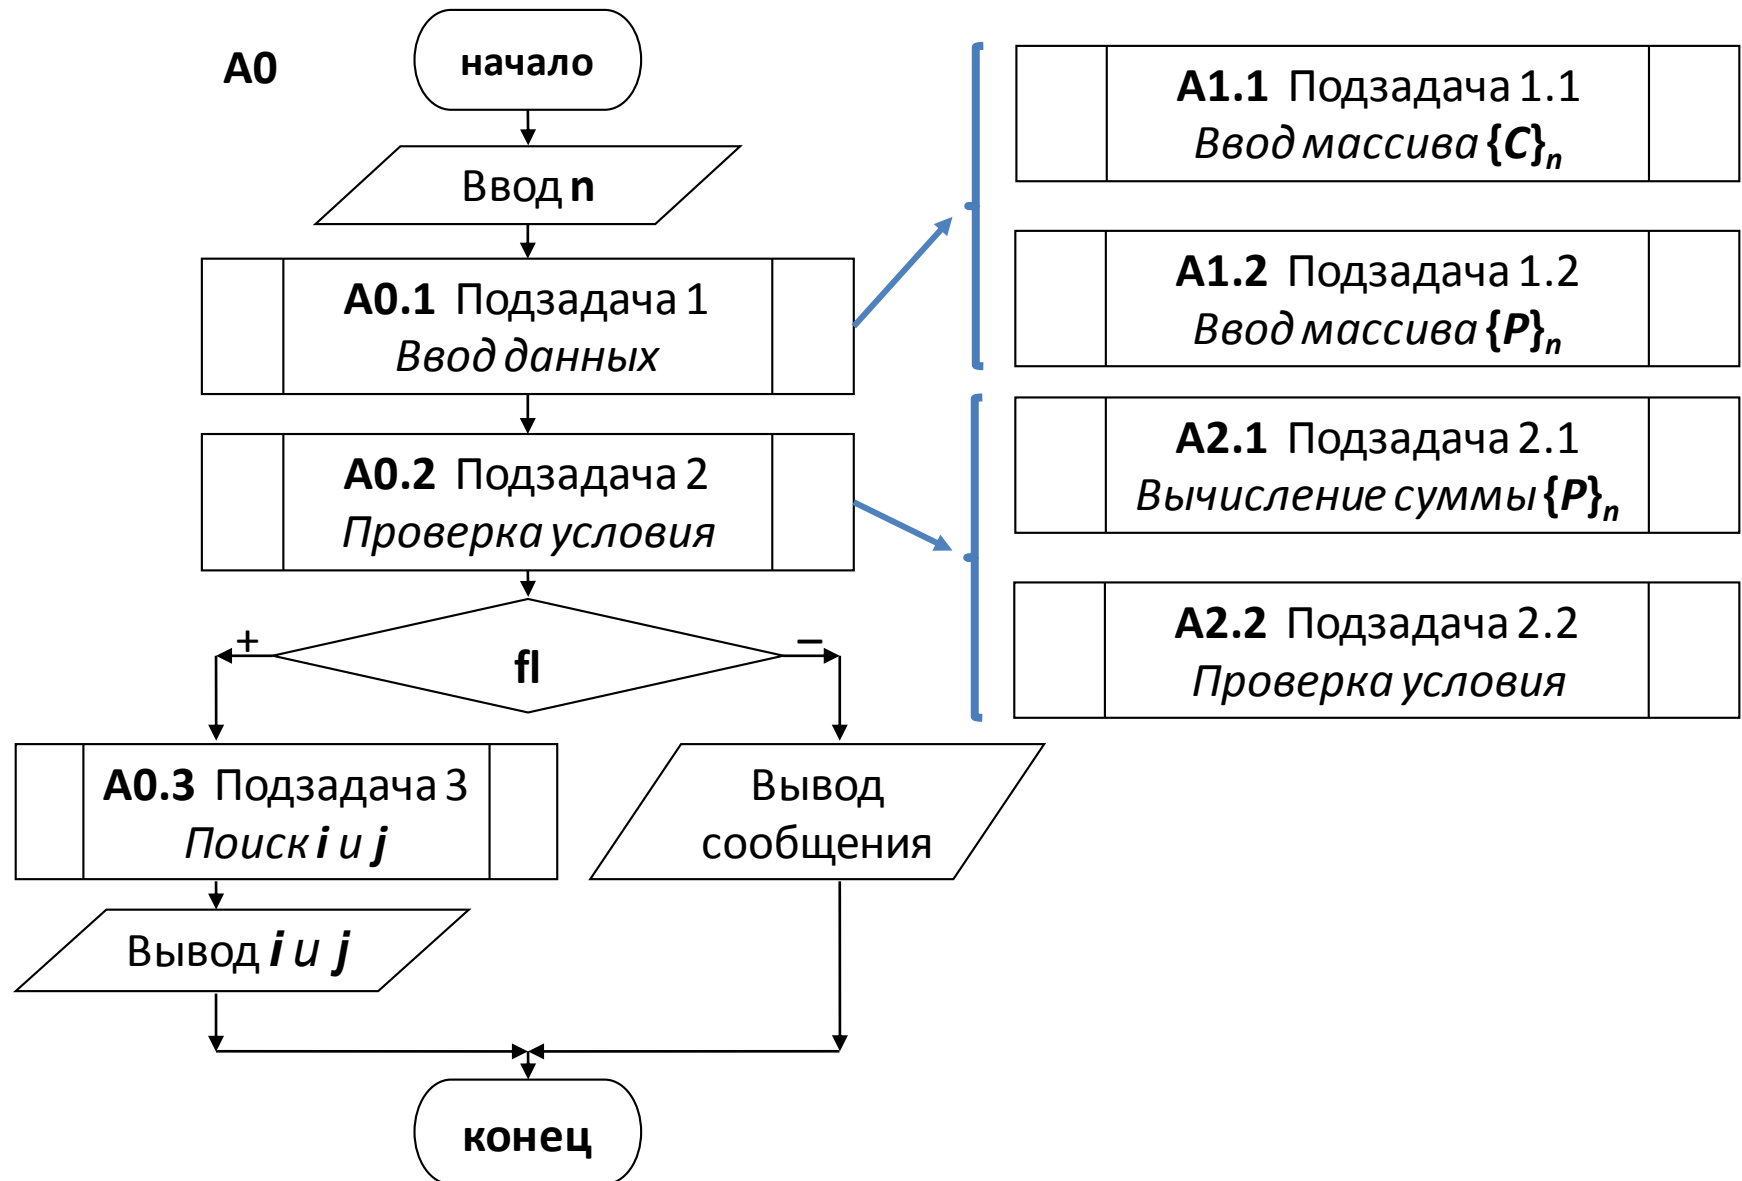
A0

начало

Ввод n

A0.1 Подзадача 1
Ввод данных

A0.2 Подзадача 2
Проверка условия

+

fl

–

A0.3 Подзадача 3
Поиск i и j

Вывод сообщения

Вывод i и j

конец

A1.1 Подзадача 1.1
Ввод массива $\{C\}_n$

A1.2 Подзадача 1.2
Ввод массива $\{P\}_n$

A2.1 Подзадача 2.1
Вычисление суммы $\{P\}_n$

A2.2 Подзадача 2.2
Проверка условия